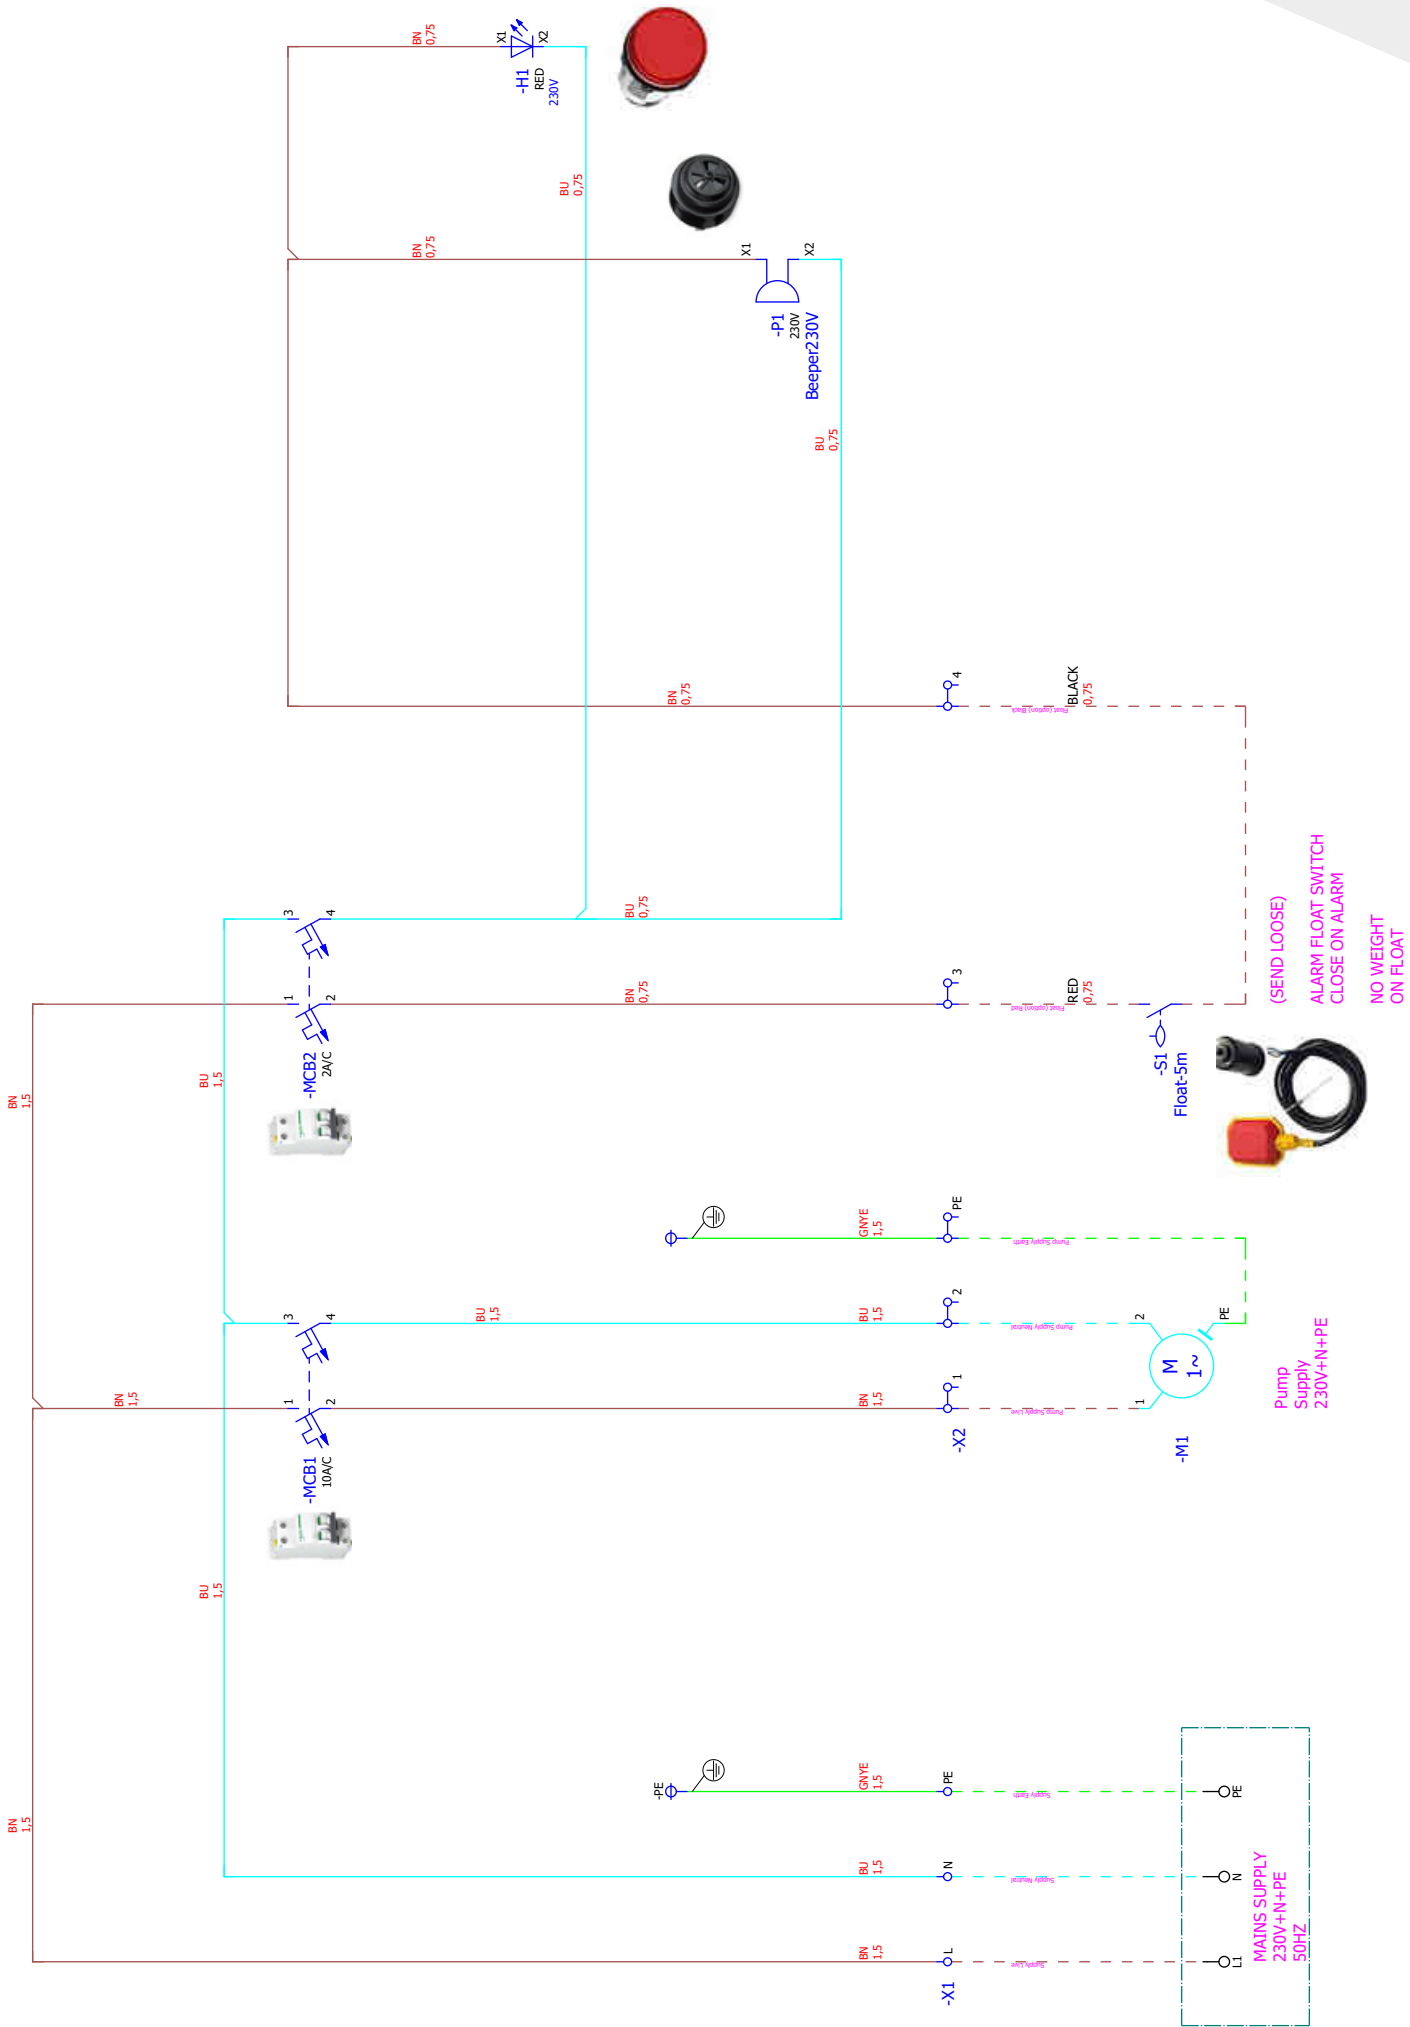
BN
0,75

X1
X2
-H1
RED
230V

BU
0,75

BN
0,75

X1
X2
-P1
230V
Beeper230V

BU
0,75

BN
0,75
4
BLACK
0,75
Float (option) Black

BU
0,75
3
4

1
2
BN
0,75
3
RED
0,75
Float (option) Red

-MCB2
2A/C

BU
1,5

BN
1,5

-S1
Float-5m

(SEND LOOSE)

ALARM FLOAT SWITCH
CLOSE ON ALARM

NO WEIGHT
ON FLOAT

GNYE
1,5
PE
Pump Supply Earth

3
4
BU
1,5
BU
1,5
2
Pump Supply Neutral
2
PE

M
1~

Pump
Supply
230V+N+PE

BN
1,5
1
2
BN
1,5
1
Pump Supply Live
1

-X2
-M1

-MCB1
10A/C

BU
1,5

-PE
GNYE
1,5
PE
Supply Earth
PE

BN
1,5

BU
1,5
N
Supply Neutral
N

BN
1,5
L
Supply Live
L1

-X1

MAINS SUPPLY
230V+N+PE
50HZ